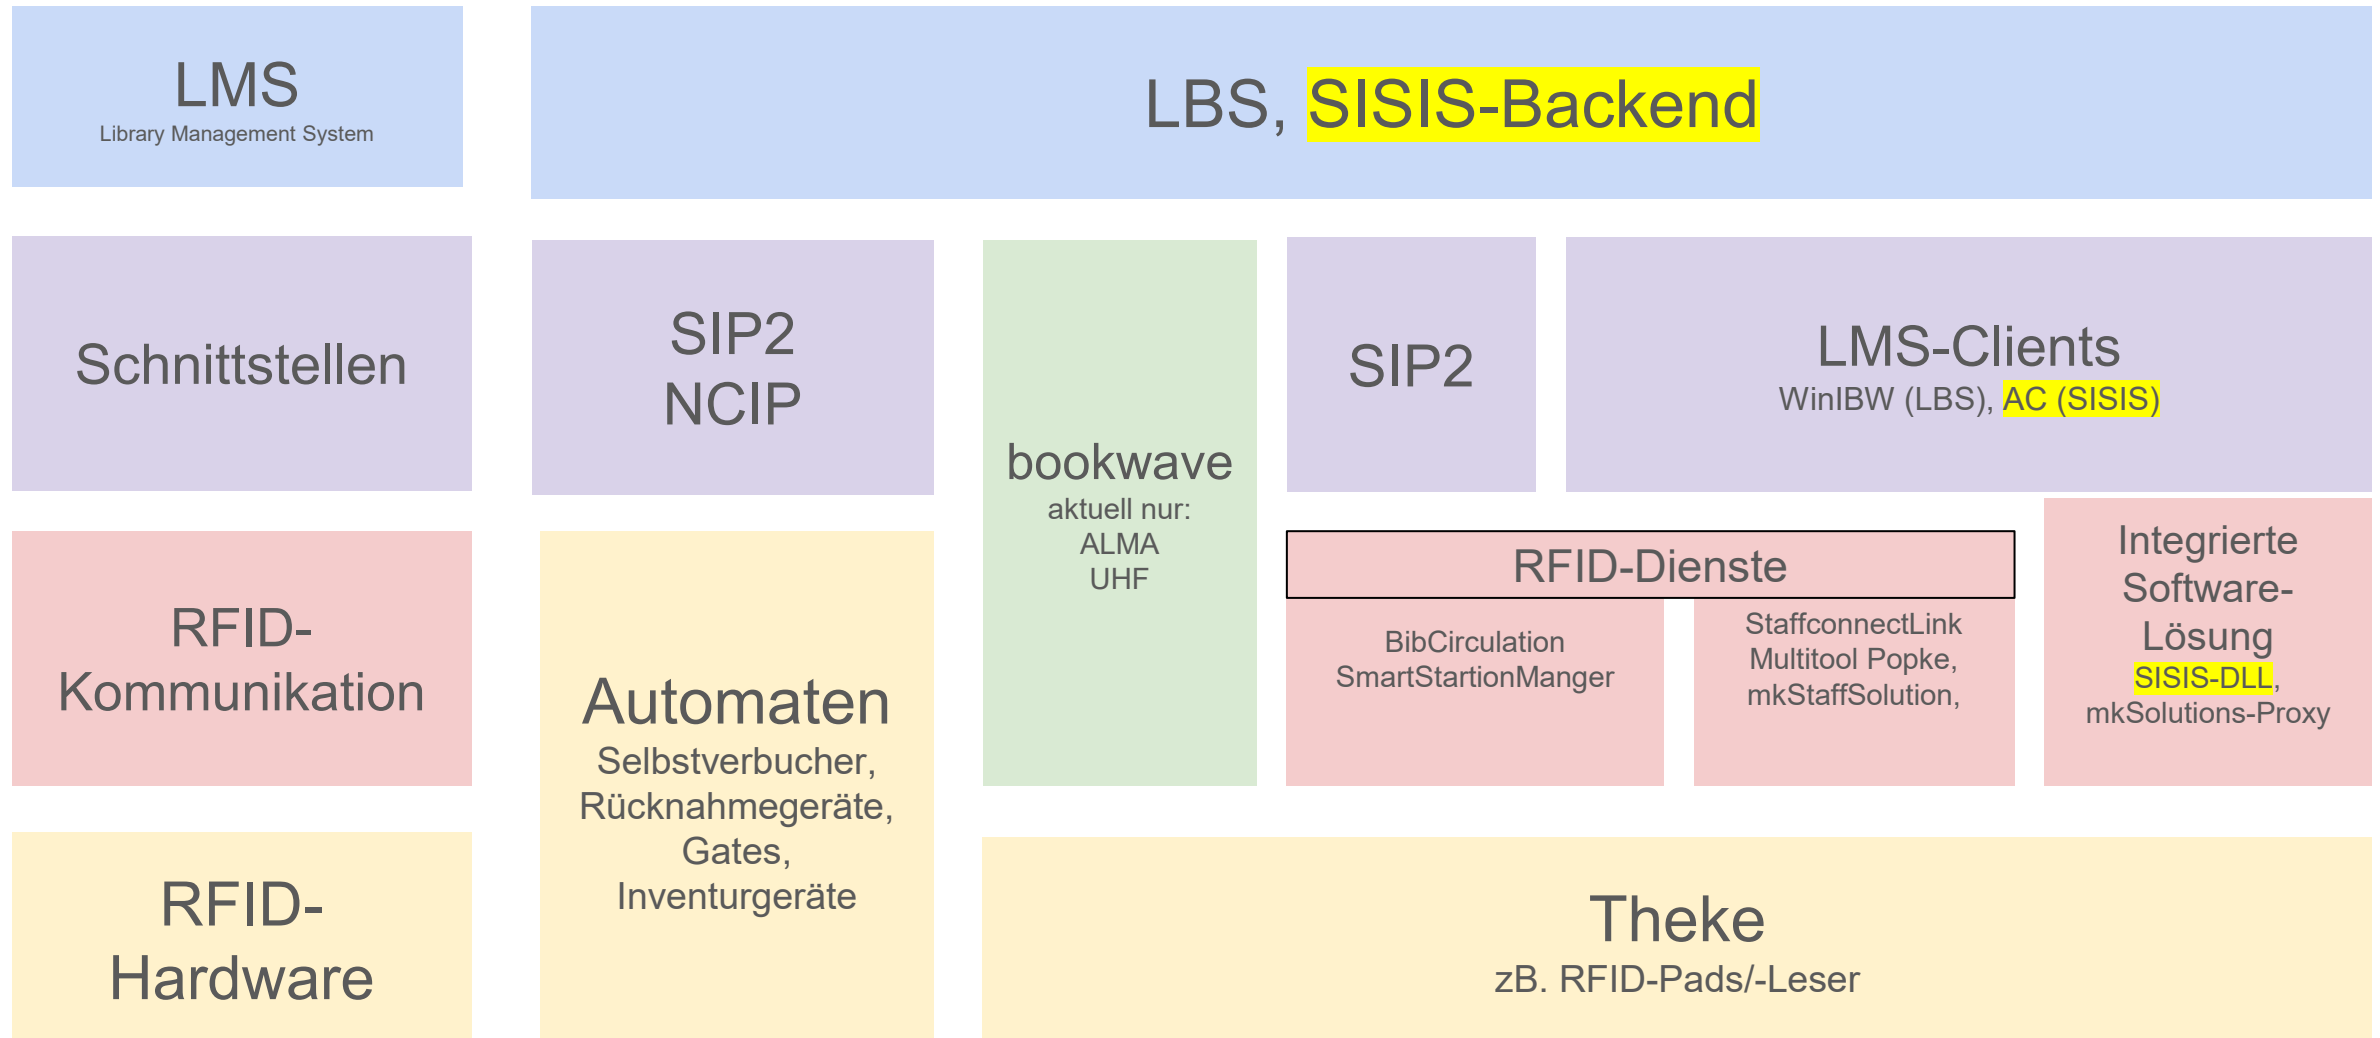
LMS
Library Management System

LBS, SISIS-Backend

Schnittstellen

SIP2
NCIP

bookwave
aktuell nur:
ALMA
UHF

SIP2

LMS-Clients
WinIBW (LBS), AC (SISIS)

RFID-Kommunikation

Automaten
Selbstverbucher, Rücknahmegeräte, Gates, Inventurgeräte

RFID-Dienste

BibCirculation
SmartStartionManger

StaffconnectLink
Multitool Popke,
mkStaffSolution,

Integrierte Software-Lösung
SISIS-DLL,
mkSolutions-Proxy

RFID-Hardware

Theke
zB. RFID-Pads/-Leser